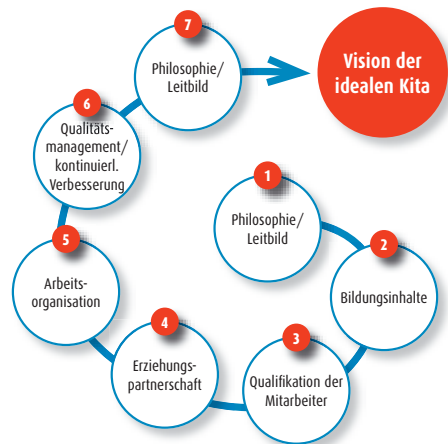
7
Philosophie/ Leitbild

Vision der idealen Kita

6
Qualitäts-management/ kontinuierl. Verbesserung

1
Philosophie/ Leitbild

2
Bildungsinhalte

5
Arbeits-organisation

4
Erziehungs-partnerschaft

3
Qualifikation der Mitarbeiter